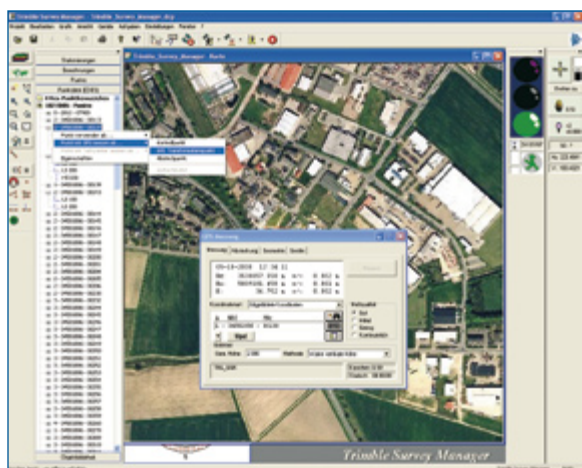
Trimble Survey Manager - Trimble_Survey_manager_d.sp

Datei Bearbeiten Grafik Ansicht Geräte Aufgaben Einstellungen Fenster ?

Trimble_Survey_Manager - Karte

Datenmenge
Berechnungen
Punkte
Punktdaten (DHH)

GPS-Messung

Messung Verbindung Sensordaten Details

05-10-2010 12 58 11

Messen

Koordinaten: Abgeleitete Koordinaten

Rechenlöse
Ziel

Trimble Survey Manager